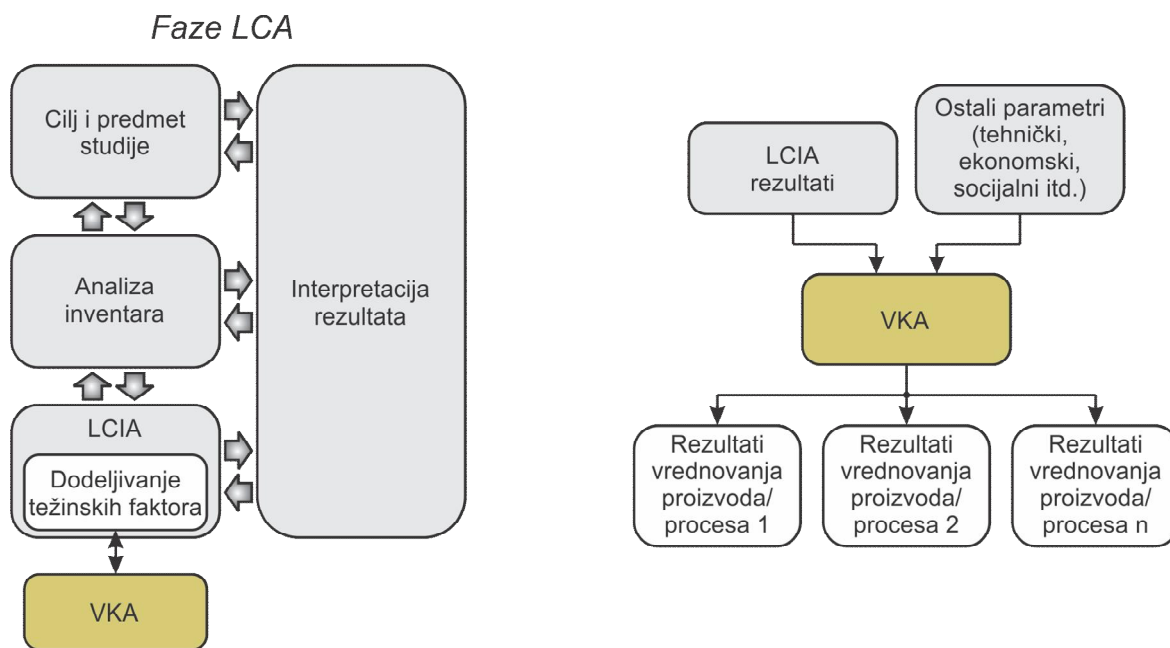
Faze LCA

Cilj i predmet studije

Analiza inventara

LCIA

Dodeljivanje težinskih faktora

VKA

Interpretacija rezultata

LCIA rezultati

Ostali parametri (tehnički, ekonomski, socijalni itd.)

VKA

Rezultati vrednovanja proizvoda/ procesa 1

Rezultati vrednovanja proizvoda/ procesa 2

Rezultati vrednovanja proizvoda/ procesa n